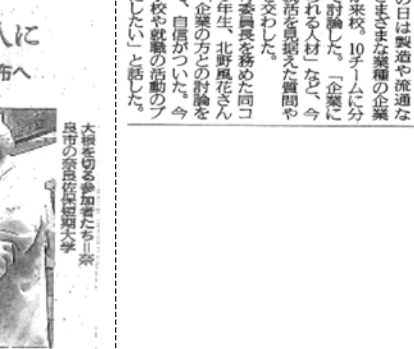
人に

佑へ

大根を切る参加者たち＝奈良市の奈良佐保短期大学

の日は製造や流通な
まざまな業種の企業
来校。10チームに分
討論した。「企業に
れる人材」など、今
路を見据えた質問や
交わした。
委員長を務めた同コ
年生、北野風花さん
企業の方との討論を
、自信がついた。今
校や就職の活動のプ
したい」と話した。